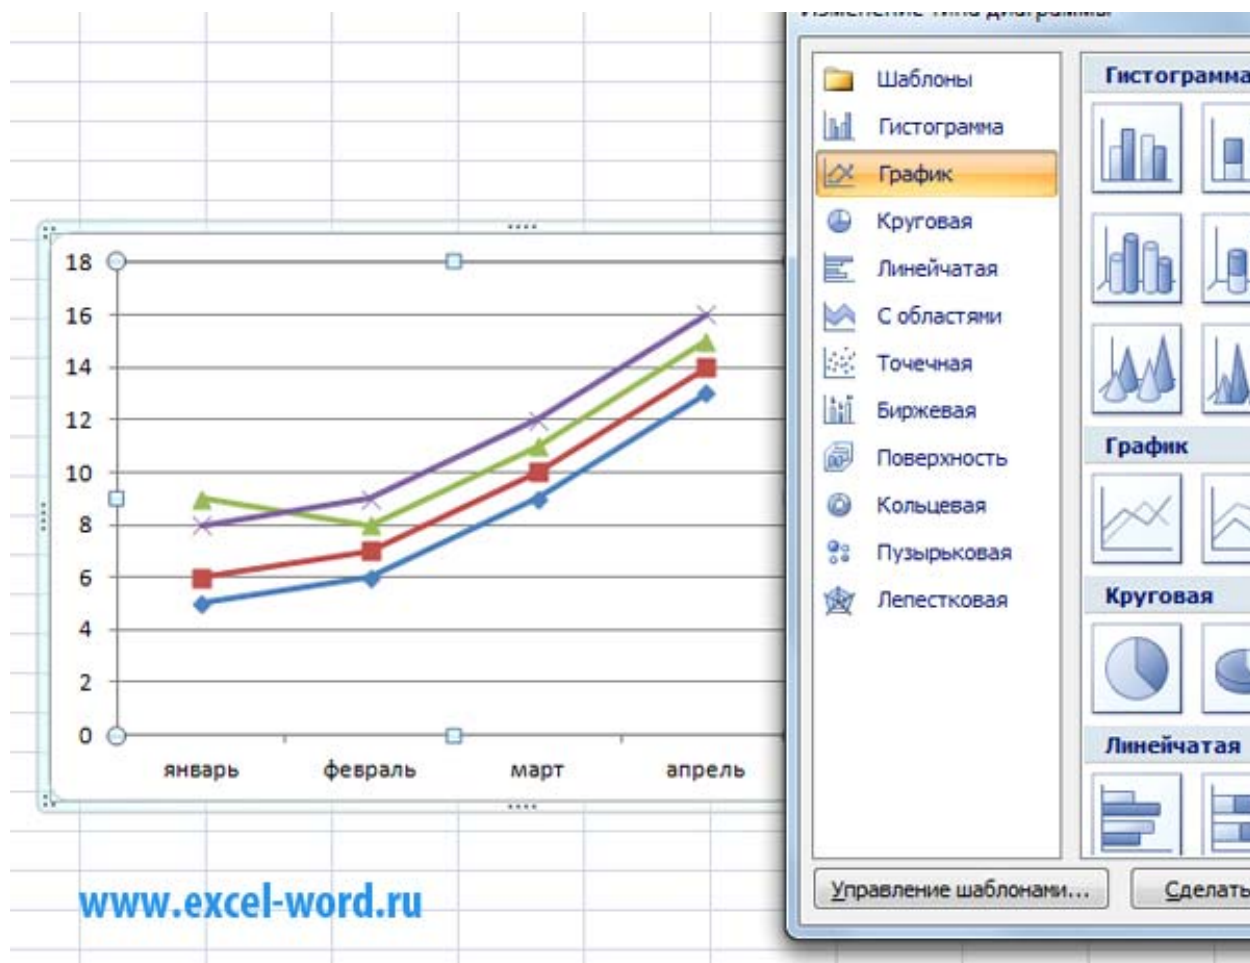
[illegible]

Шаблоны
Гистограмма
График
Круговая
Линейчатая
С областями
Точечная
Биржевая
Поверхность
Кольцевая
Пузырьковая
Лепестковая

Гистограмма

График

Круговая

Линейчатая

Управление шаблонами...
Сделать

18
16
14
12
10
8
6
4
2
0

январь
февраль
март
апрель

www.excel-word.ru